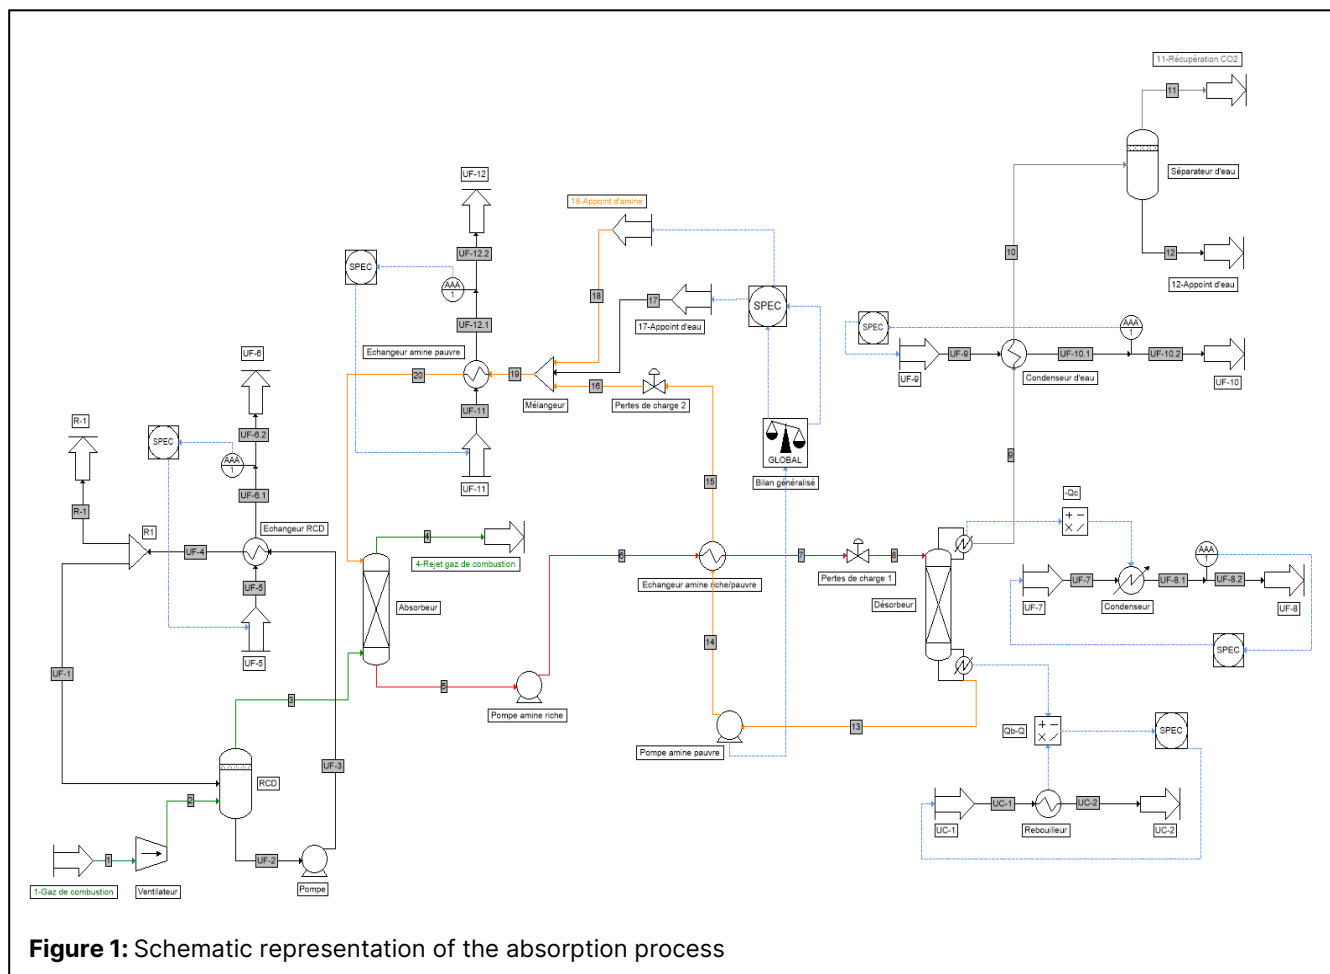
11-Récupération CO2
11
Séparateur d'eau
12
12-Appoint d'eau
10
UF-12
18-Appoint d'amine
UF-12.2
SPEC
AAA 1
18
17
17-Appoint d'eau
SPEC
SPEC
AAA 1
UF-12.1
UF-9
UF-10.1
UF-10.2
Echangeur amine pauvre
UF-9
Condenseur d'eau
UF-10
UF-6
20
19
16
Mélangeur
Pertes de charge 2
UF-11
UF-6.2
SPEC
AAA 1
GLOBAL
R-1
UF-11
Bilan généralisé
15
9
UF-6.1
R-1
Echangeur RCD
-Qc
R1
UF-4
4
4-Rejet gaz de combustion
6
7
8
AAA 1
UF-5
Echangeur amine riche/pauvre
Pertes de charge 1
UF-7
UF-8.1
UF-8.2
Absorbeur
Désorbeur
UF-7
Condenseur
UF-8
UF-5
14
SPEC
UF-1
3
5
Pompe amine riche
13
Qb-Q
SPEC
UF-3
Pompe amine pauvre
RCD
2
UC-1
UC-2
UC-1
Rebouilleur
UC-2
1
UF-2
1-Gaz de combustion
Ventilateur
Pompe
**Figure 1:** Schematic representation of the absorption process